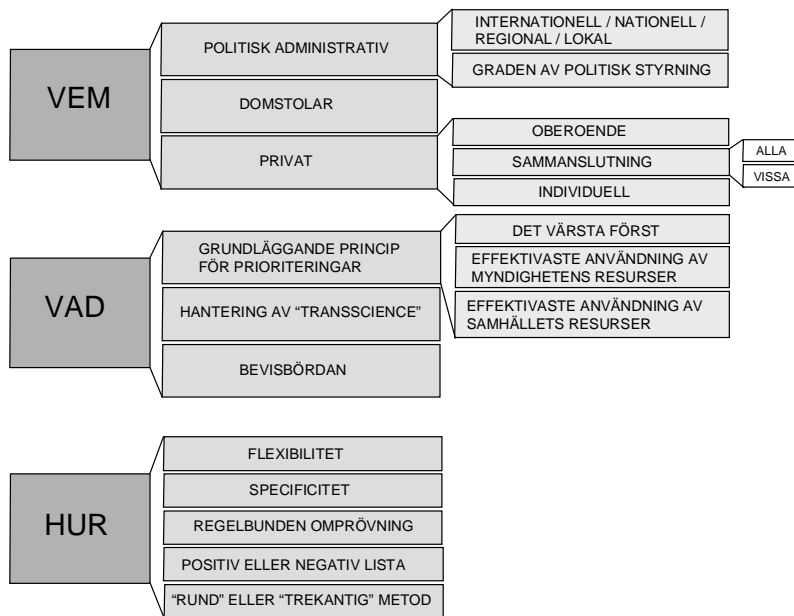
VEM

POLITISK ADMINISTRATIV

INTERNATIONELL / NATIONELL / REGIONAL / LOKAL

GRADEN AV POLITISK STYRNING

DOMSTOLAR

PRIVAT

OBEROENDE

SAMMANSLUTNING

ALLA

VISSA

INDIVIDUELL

VAD

GRUNDLÄGGANDE PRINCIP FÖR PRIORITERINGAR

DET VÄRSTA FÖRST

EFFEKTIVASTE ANVÄNDNING AV MYNDIGHETENS RESURSER

EFFEKTIVASTE ANVÄNDNING AV SAMHÄLLETS RESURSER

HANTERING AV "TRANSSCIENCE"

BEVISBÖRDAN

HUR

FLEXIBILITET

SPECIFICITET

REGELBUNDEN OMPRÖVNING

POSITIV ELLER NEGATIV LISTA

"RUND" ELLER "TREKANTIG" METOD